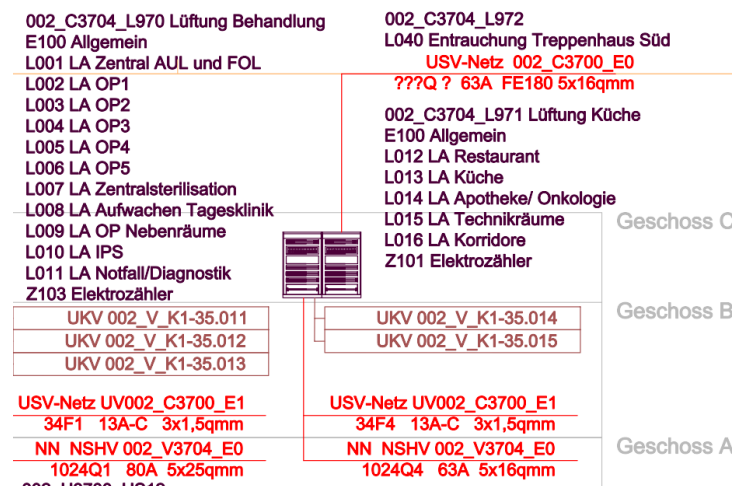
002_C3704_L970 Lüftung Behandlung
E100 Allgemein
L001 LA Zentral AUL und FOL
L002 LA OP1
L003 LA OP2
L004 LA OP3
L005 LA OP4
L006 LA OP5
L007 LA Zentralsterilisation
L008 LA Aufwachen Tagesklinik
L009 LA OP Nebenräume
L010 LA IPS
L011 LA Notfall/Diagnostik
Z103 Elektrozähler

002_C3704_L972
L040 Entrauchung Treppenhaus Süd
USV-Netz 002_C3700_E0
???Q ? 63A FE180 5x16qmm

002_C3704_L971 Lüftung Küche
E100 Allgemein
L012 LA Restaurant
L013 LA Küche
L014 LA Apotheke/ Onkologie
L015 LA Technikräume
L016 LA Korridore
Z101 Elektrozähler

Geschoss C

Geschoss B

UKV 002_V_K1-35.011
UKV 002_V_K1-35.012
UKV 002_V_K1-35.013

UKV 002_V_K1-35.014
UKV 002_V_K1-35.015

USV-Netz UV002_C3700_E1
34F1 13A-C 3x1,5qmm
NN NSHV 002_V3704_E0
1024Q1 80A 5x25qmm

USV-Netz UV002_C3700_E1
34F4 13A-C 3x1,5qmm
NN NSHV 002_V3704_E0
1024Q4 63A 5x16qmm

Geschoss A

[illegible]